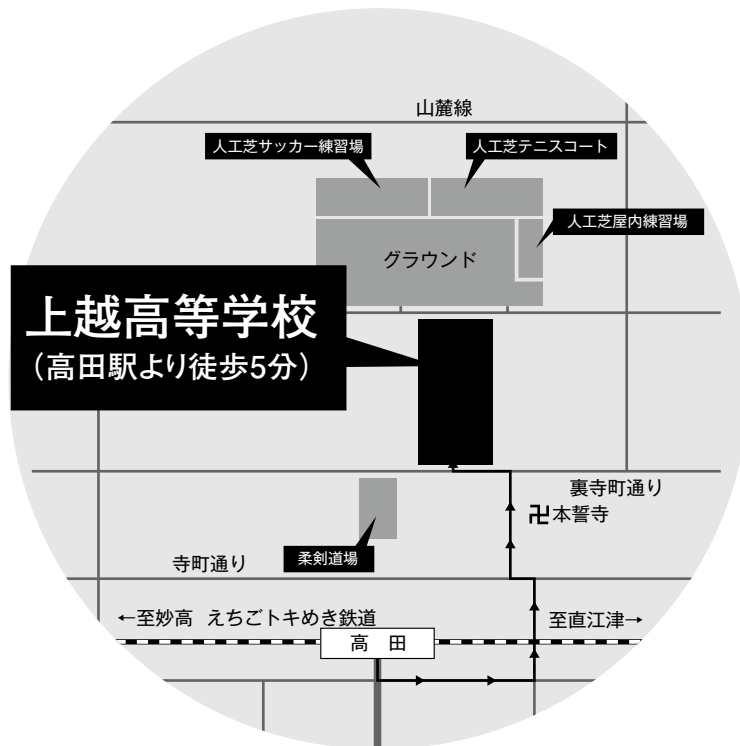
山麓線

人工芝サッカー練習場

人工芝テニスコート

人工芝屋内練習場

グラウンド

上越高等学校
（高田駅より徒歩5分）

裏寺町通り

卍本誓寺

柔剣道場

寺町通り

←至妙高　えちごトキめき鉄道

至直江津→

高　田